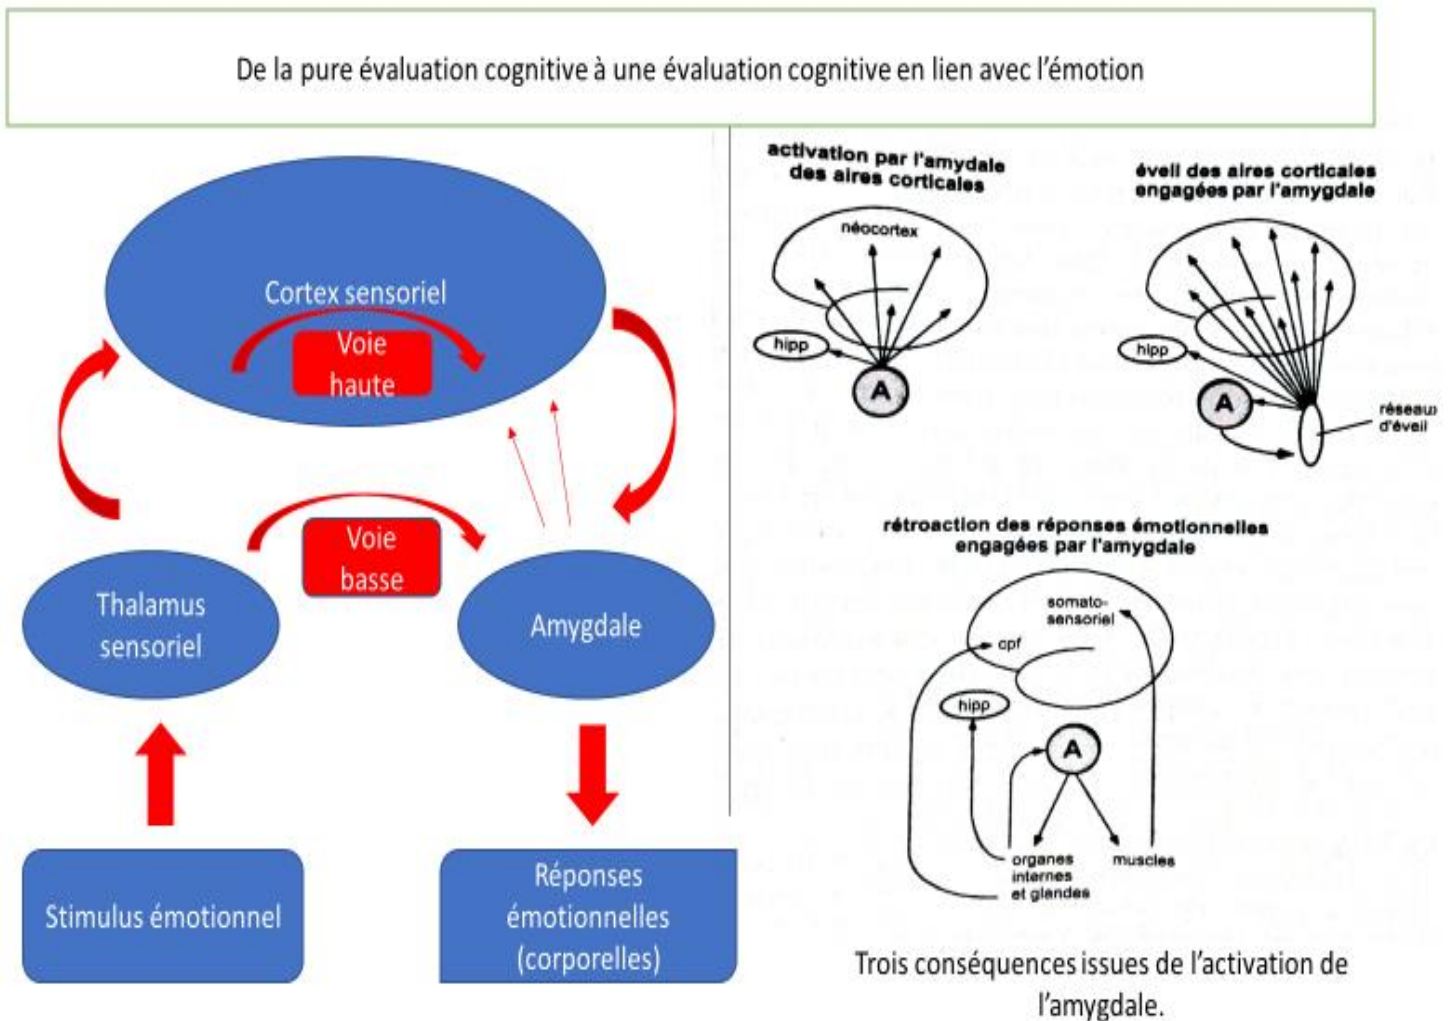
De la pure évaluation cognitive à une évaluation cognitive en lien avec l'émotion

Cortex sensoriel

Voie haute

Voie basse

Thalamus sensoriel

Amygdale

Stimulus émotionnel

Réponses émotionnelles (corporelles)

activation par l'amydale des aires corticales

néocortex

hipp

A

éveil des aires corticales engagées par l'amygdale

hipp

A

réseau d'éveil

rétroaction des réponses émotionnelles engagées par l'amygdale

somato-sensoriel

cpf

hipp

A

organes internes et glandes

muscles

Trois conséquences issues de l'activation de l'amygdale.